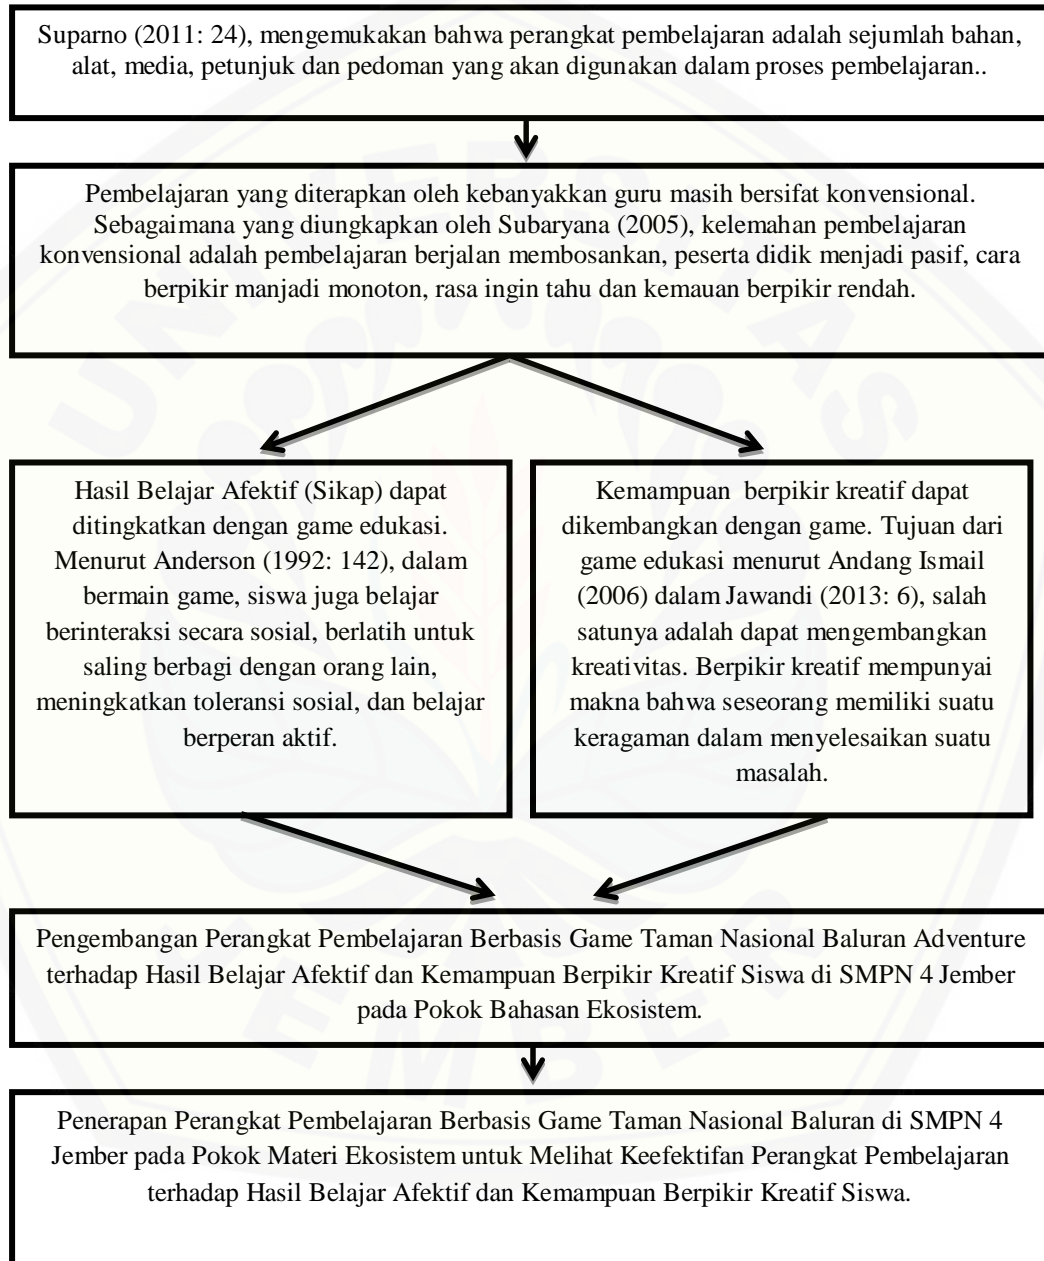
Suparno (2011: 24), mengemukakan bahwa perangkat pembelajaran adalah sejumlah bahan, alat, media, petunjuk dan pedoman yang akan digunakan dalam proses pembelajaran..

Pembelajaran yang diterapkan oleh kebanyakkan guru masih bersifat konvensional. Sebagaimana yang diungkapkan oleh Subaryana (2005), kelemahan pembelajaran konvensional adalah pembelajaran berjalan membosankan, peserta didik menjadi pasif, cara berpikir manjadi monoton, rasa ingin tahu dan kemauan berpikir rendah.

Hasil Belajar Afektif (Sikap) dapat ditingkatkan dengan game edukasi. Menurut Anderson (1992: 142), dalam bermain game, siswa juga belajar berinteraksi secara sosial, berlatih untuk saling berbagi dengan orang lain, meningkatkan toleransi sosial, dan belajar berperan aktif.

Kemampuan berpikir kreatif dapat dikembangkan dengan game. Tujuan dari game edukasi menurut Andang Ismail (2006) dalam Jawandi (2013: 6), salah satunya adalah dapat mengembangkan kreativitas. Berpikir kreatif mempunyai makna bahwa seseorang memiliki suatu keragaman dalam menyelesaikan suatu masalah.

Pengembangan Perangkat Pembelajaran Berbasis Game Taman Nasional Baluran Adventure terhadap Hasil Belajar Afektif dan Kemampuan Berpikir Kreatif Siswa di SMPN 4 Jember pada Pokok Bahasan Ekosistem.

Penerapan Perangkat Pembelajaran Berbasis Game Taman Nasional Baluran di SMPN 4 Jember pada Pokok Materi Ekosistem untuk Melihat Keefektifan Perangkat Pembelajaran terhadap Hasil Belajar Afektif dan Kemampuan Berpikir Kreatif Siswa.